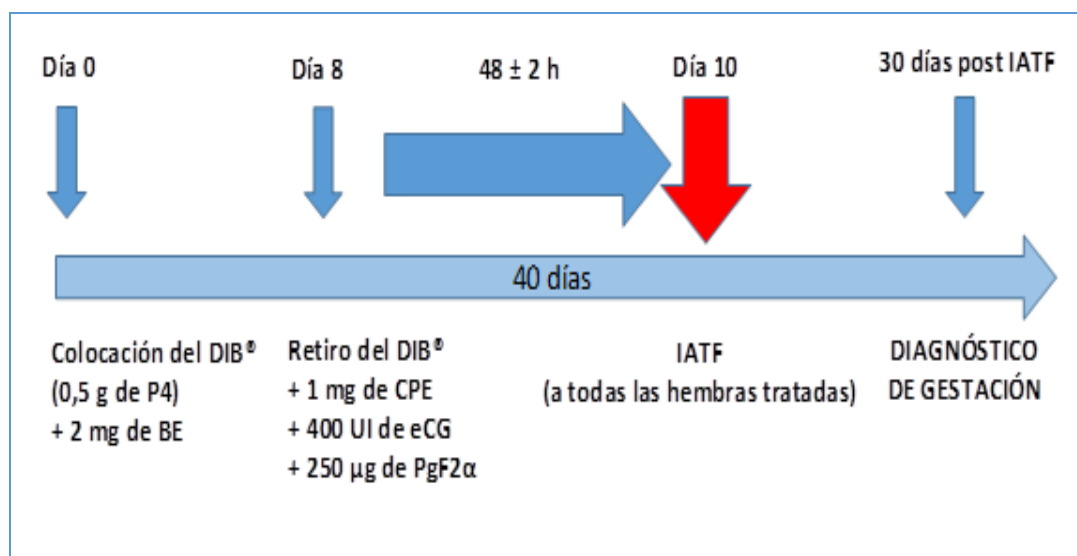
Día 0

Día 8

48 ± 2 h

Día 10

30 días post IATF

40 días

Colocación del DIB®
(0,5 g de P4)
+ 2 mg de BE

Retiro del DIB®
+ 1 mg de CPE
+ 400 UI de eCG
+ 250 µg de PgF2α

IATF
(a todas las hembras tratadas)

DIAGNÓSTICO
DE GESTACIÓN